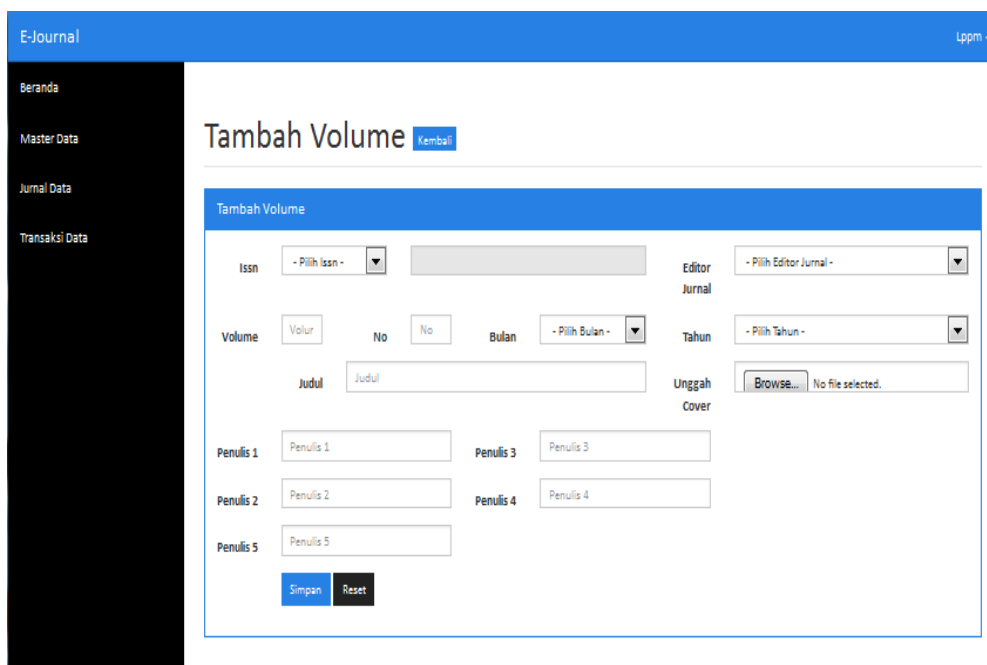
E-Journal

Lppm

Beranda

Master Data

Jurnal Data

Transaksi Data

Tambah Volume Kembali

Tambah Volume

Issn - Pilih Issn -

Editor Jurnal - Pilih Editor Jurnal -

Volume Volur No No Bulan - Pilih Bulan - Tahun - Pilih Tahun -

Judul Judul

Unggah Cover Browse... No file selected.

Penulis 1 Penulis 1

Penulis 3 Penulis 3

Penulis 2 Penulis 2

Penulis 4 Penulis 4

Penulis 5 Penulis 5

Simpan Reset